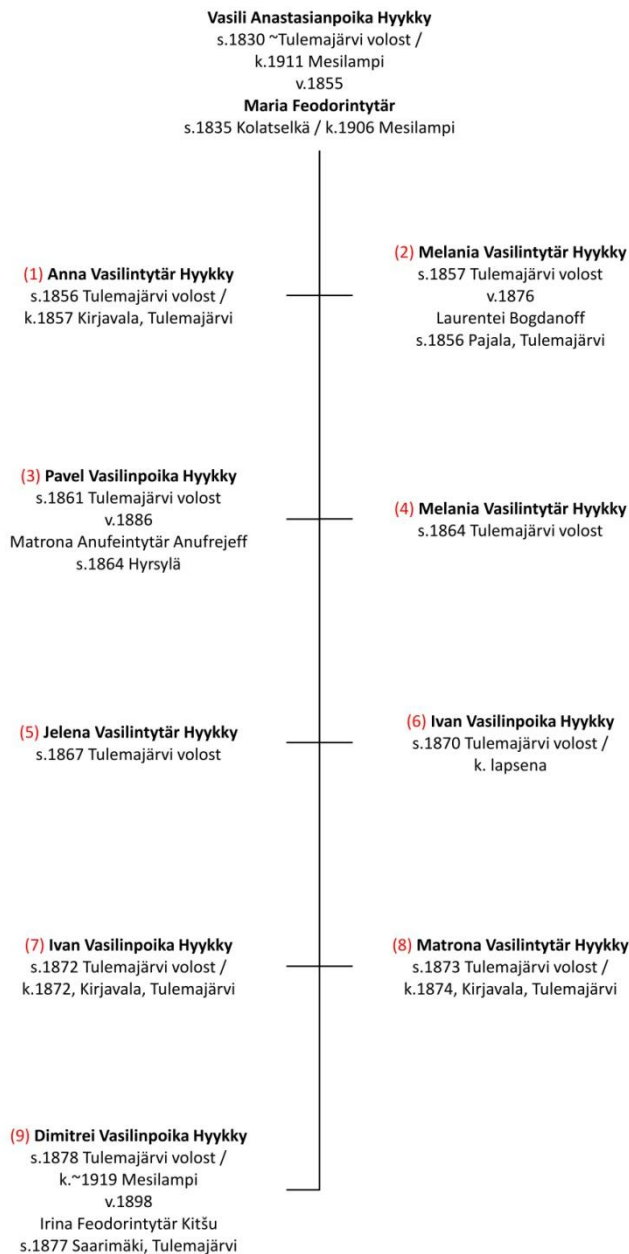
Vasili Anastasianpoika Hyykky
s.1830 ~Tulemajärvi volost / k.1911 Mesilampi
v.1855
Maria Feodorintytär
s.1835 Kolatselkä / k.1906 Mesilampi

(1) Anna Vasilintytär Hyykky
s.1856 Tulemajärvi volost / k.1857 Kirjavala, Tulemajärvi

(2) Melania Vasilintytär Hyykky
s.1857 Tulemajärvi volost
v.1876
Laurentei Bogdanoff
s.1856 Pajala, Tulemajärvi

(3) Pavel Vasilinpoika Hyykky
s.1861 Tulemajärvi volost
v.1886
Matrona Anufeintytär Anufrejeff
s.1864 Hyrsylä

(4) Melania Vasilintytär Hyykky
s.1864 Tulemajärvi volost

(5) Jelena Vasilintytär Hyykky
s.1867 Tulemajärvi volost

(6) Ivan Vasilinpoika Hyykky
s.1870 Tulemajärvi volost / k. lapsena

(7) Ivan Vasilinpoika Hyykky
s.1872 Tulemajärvi volost / k.1872, Kirjavala, Tulemajärvi

(8) Matrona Vasilintytär Hyykky
s.1873 Tulemajärvi volost / k.1874, Kirjavala, Tulemajärvi

(9) Dimitrei Vasilinpoika Hyykky
s.1878 Tulemajärvi volost / k.~1919 Mesilampi
v.1898
Irina Feodorintytär Kitšu
s.1877 Saarimäki, Tulemajärvi